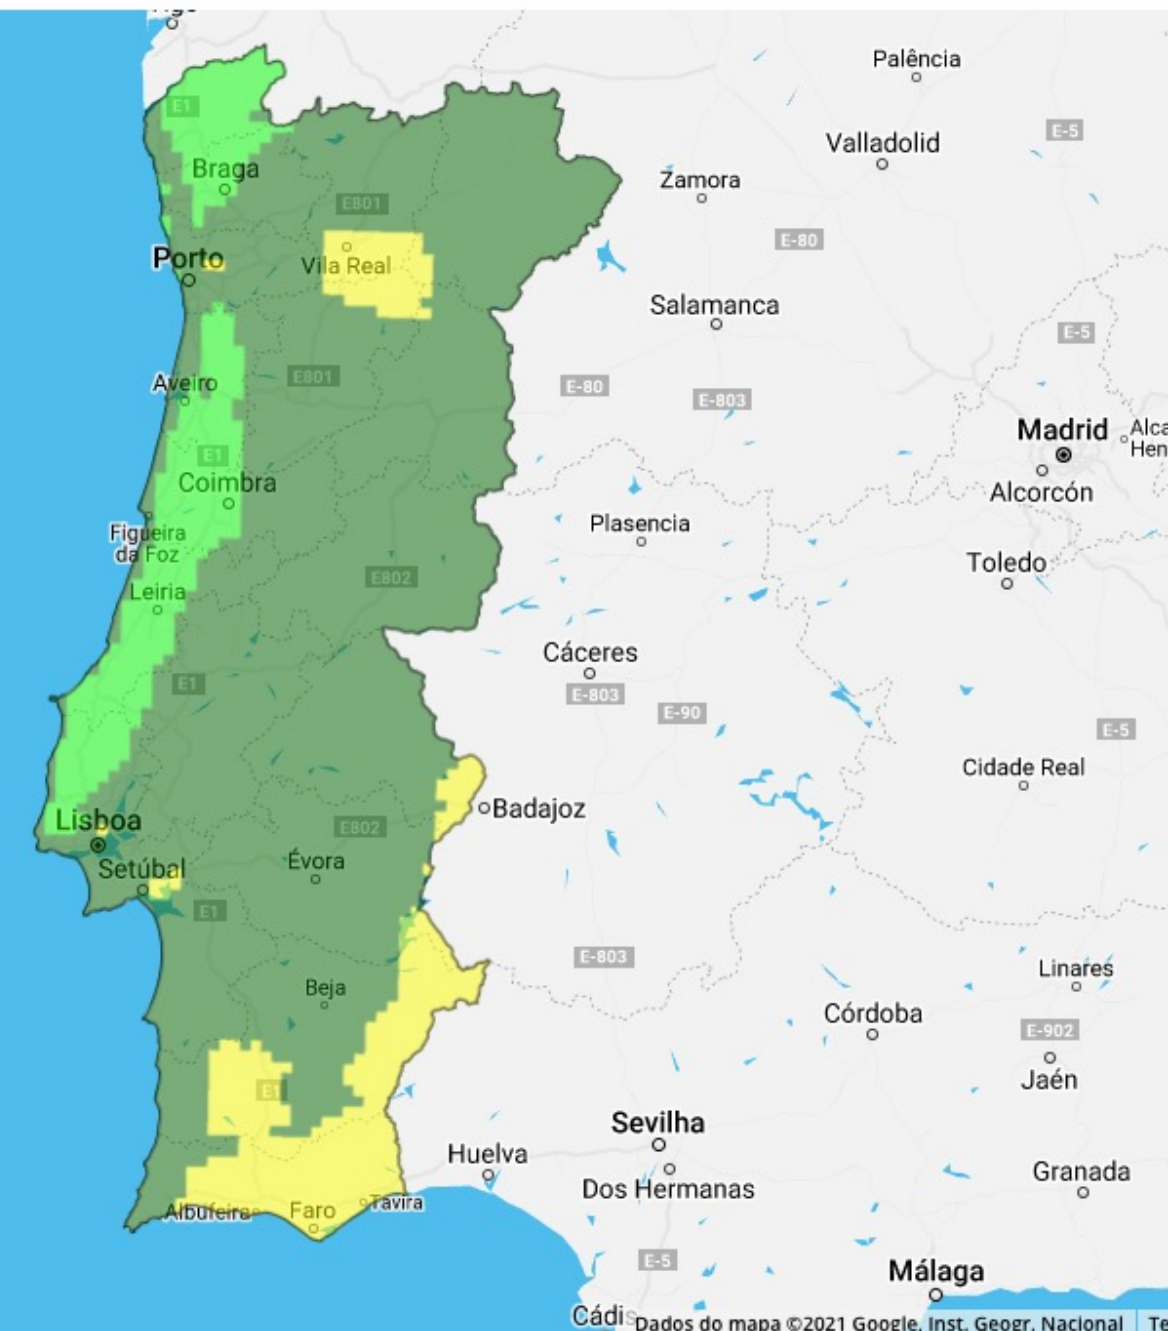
Palência
Valladolid
E-5
Zamora
E1
Braga
E801
E-80
Porto
Vila Real
Salamanca
E-5
Aveiro
E801
E-80
E-803
Madrid
Alca
Hen
E1
Coimbra
Alcorcón
Plasencia
Figueira da Foz
Toledo
E802
Leiria
Cáceres
E-803
E1
E-90
E-5
Cidade Real
Badajoz
Lisboa
E802
Évora
Setúbal
E1
E-803
Linares
Beja
Córdoba
E-902
Jaén
E1
Sevilha
Huelva
Granada
Dos Hermanas
Albufeira
Faro
Tavira
E-5
Málaga
Cádi
Dados do mapa ©2021 Google, Inst. Geogr. Nacional
Te